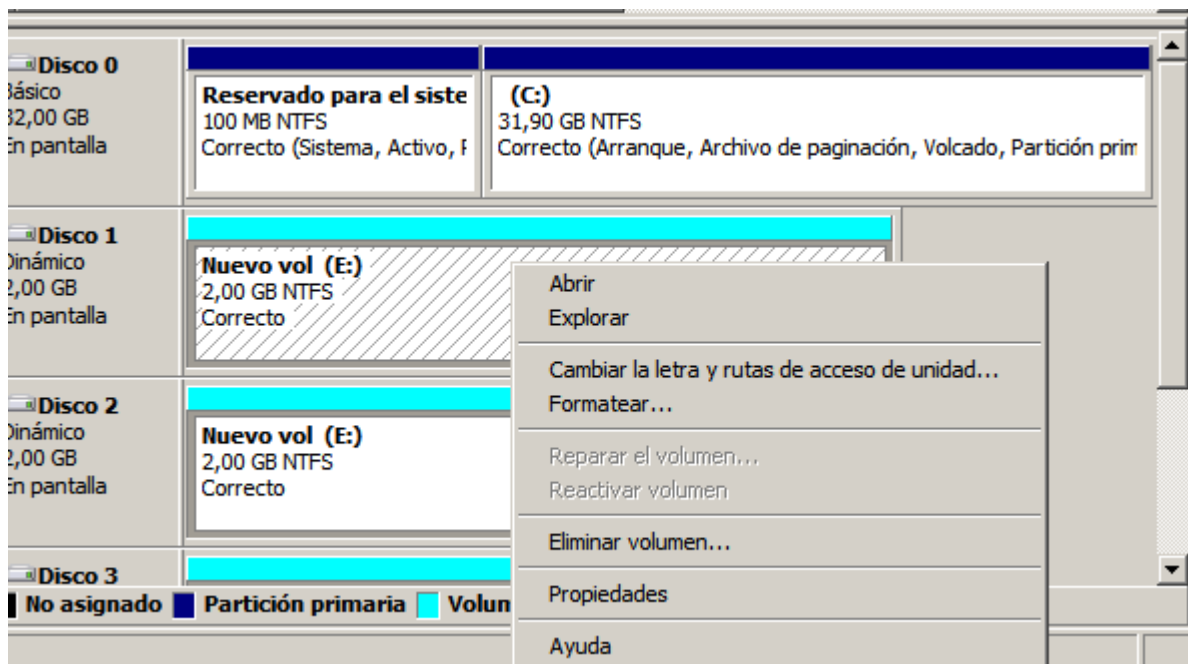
Disco 0
3ásico
32,00 GB
En pantalla

Reservado para el siste
100 MB NTFS
Correcto (Sistema, Activo, F

(C:)
31,90 GB NTFS
Correcto (Arranque, Archivo de paginación, Volcado, Partición prim

Disco 1
Dinámico
2,00 GB
En pantalla

Nuevo vol (E:)
2,00 GB NTFS
Correcto

Disco 2
Dinámico
2,00 GB
En pantalla

Nuevo vol (E:)
2,00 GB NTFS
Correcto

Disco 3

No asignado Partición primaria Volun

Abrir
Explorar
Cambiar la letra y rutas de acceso de unidad...
Formatear...
Reparar el volumen...
Reactivar volumen
Eliminar volumen...
Propiedades
Ayuda